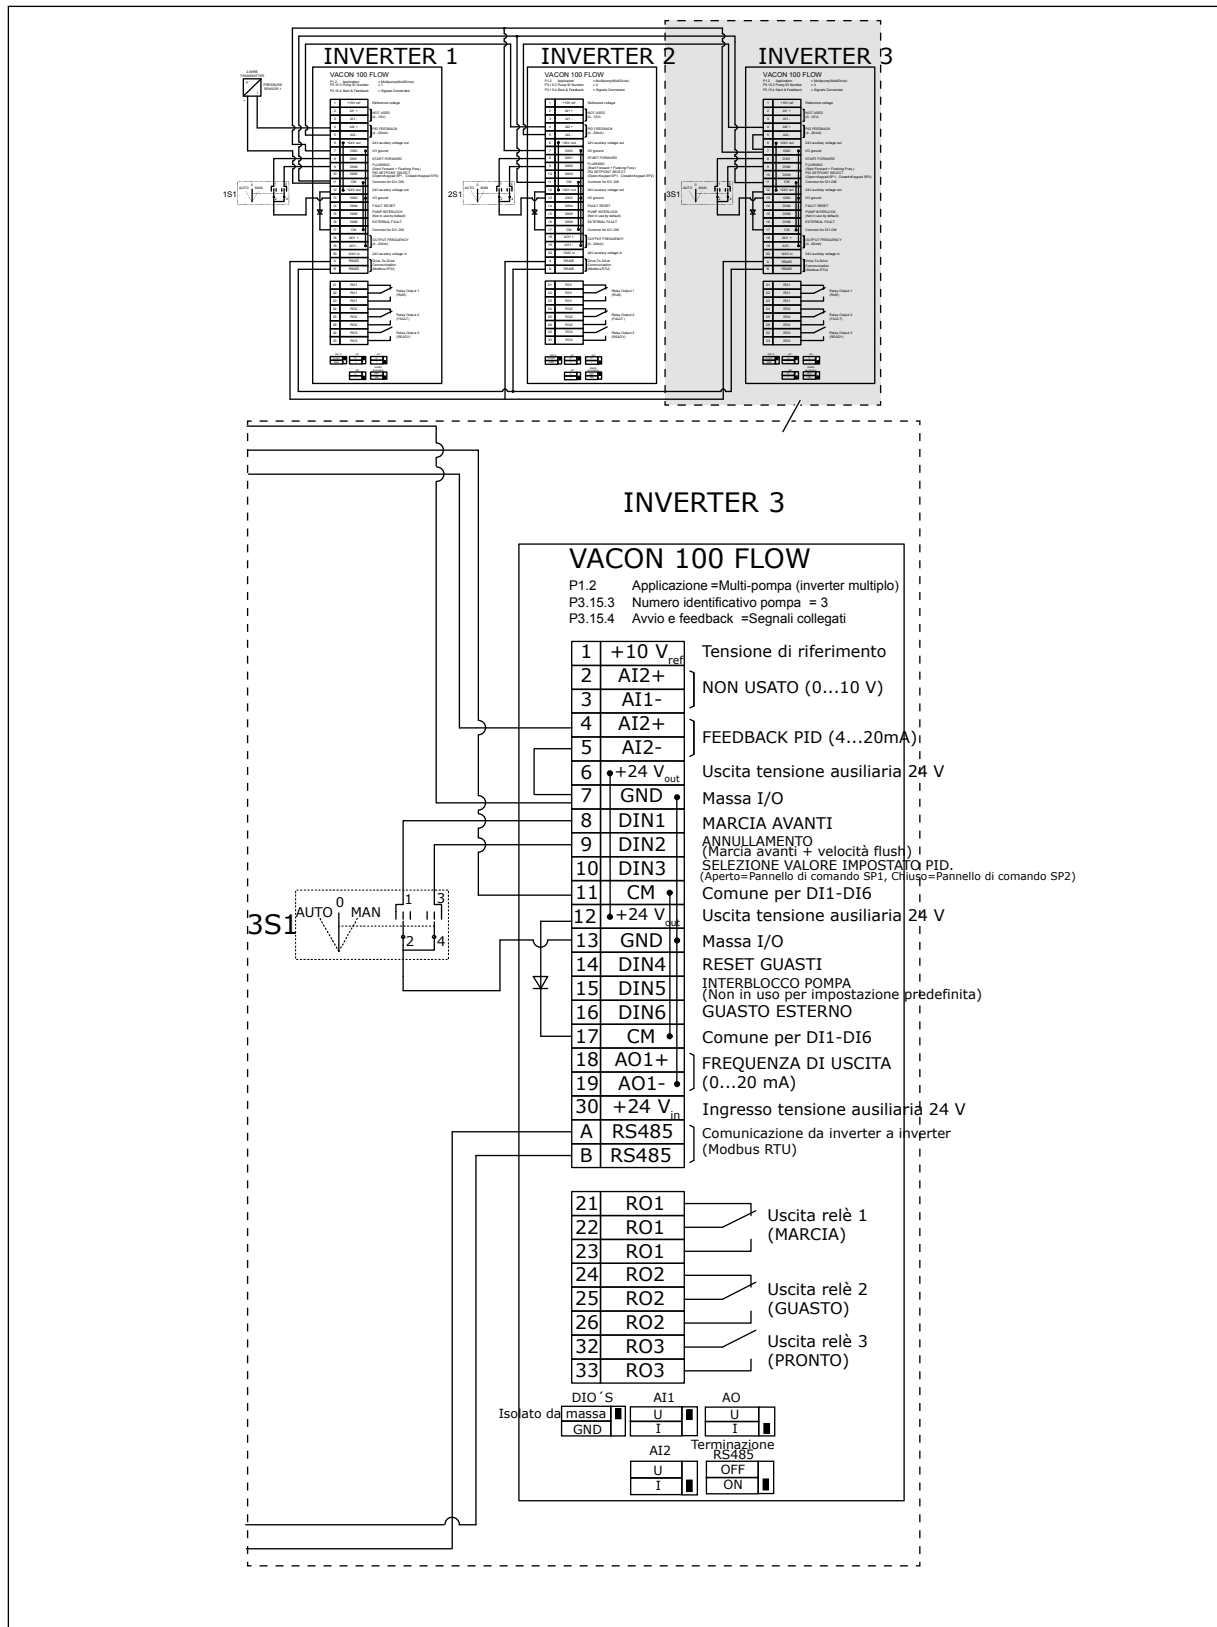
INVERTER 1

INVERTER 2

INVERTER 3

1S1

2S1

3S1

INVERTER 3

VACON 100 FLOW

P1.2 Applicazione =Multi-pompa (inverter multiplo)
P3.15.3 Numero identificativo pompa = 3
P3.15.4 Avvio e feedback =Segnali collegati

| | | |
|---|---|---|
| 1 | $+10\ V_{ref}$ | Tensione di riferimento |
| 2 | AI2+ | NON USATO (0...10 V) |
| 3 | AI1- | |
| 4 | AI2+ | FEEDBACK PID (4...20mA) |
| 5 | AI2- | |
| 6 | $+24\ V_{out}$ | Uscita tensione ausiliaria 24 V |
| 7 | GND | Massa I/O |
| 8 | DIN1 | MARCIA AVANTI |
| 9 | DIN2 | ANNULLAMENTO (Marcia avanti + velocità flush) |
| 10 | DIN3 | SELEZIONE VALORE IMPOSTATO PID. (Aperto=Pannello di comando SP1, Chiuso=Pannello di comando SP2) |
| 11 | CM | Comune per DI1-DI6 |
| 12 | $+24\ V_{out}$ | Uscita tensione ausiliaria 24 V |
| 13 | GND | Massa I/O |
| 14 | DIN4 | RESET GUASTI |
| 15 | DIN5 | INTERBLOCCO POMPA (Non in uso per impostazione predefinita) |
| 16 | DIN6 | GUASTO ESTERNO |
| 17 | CM | Comune per DI1-DI6 |
| 18 | AO1+ | FREQUENZA DI USCITA |
| 19 | AO1- | (0...20 mA) |
| 30 | $+24\ V_{in}$ | Ingresso tensione ausiliaria 24 V |
| A | RS485 | Comunicazione da inverter a inverter |
| B | RS485 | (Modbus RTU) |

AUTO 0 MAN 1 3 2 4

| | | |
|---|---|---|
| 21 | RO1 | Uscita relè 1 |
| 22 | RO1 | (MARCIA) |
| 23 | RO1 | |
| 24 | RO2 | Uscita relè 2 |
| 25 | RO2 | (GUASTO) |
| 26 | RO2 | |
| 32 | RO3 | Uscita relè 3 |
| 33 | RO3 | (PRONTO) |

DIO´S
Isolato da massa
GND
AI1
U
I
AO
U
I
AI2
U
I
Terminazione RS485
OFF
ON